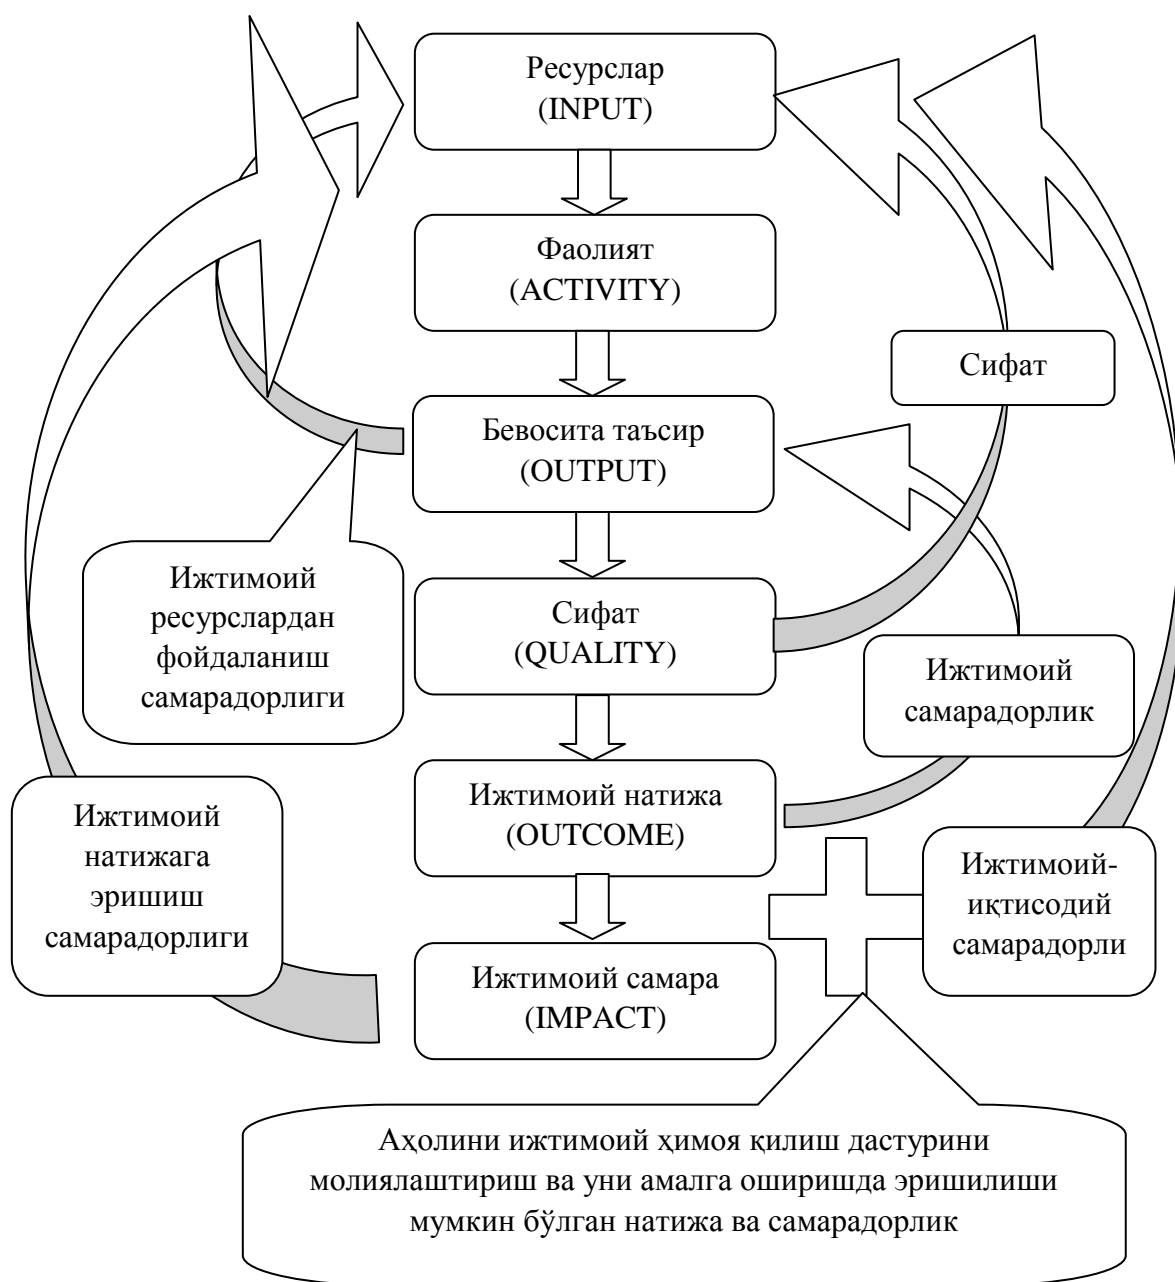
Ресурслар
(INPUT)

Фаолият
(ACTIVITY)

Сифат

Бевосита таъсир
(OUTPUT)

Ижтимоий ресурслардан фойдаланиш самарадорлиги

Сифат
(QUALITY)

Ижтимоий самарадорлик

Ижтимоий натижага эришиш самарадорлиги

Ижтимоий натижа
(OUTCOME)

Ижтимоий-иқтисодий самарадорли

Ижтимоий самара
(IMPACT)

Аҳолини ижтимоий ҳимоя қилиш дастурини молиялаштириш ва уни амалга оширишда эришилиши мумкин бўлган натижа ва самарадорлик